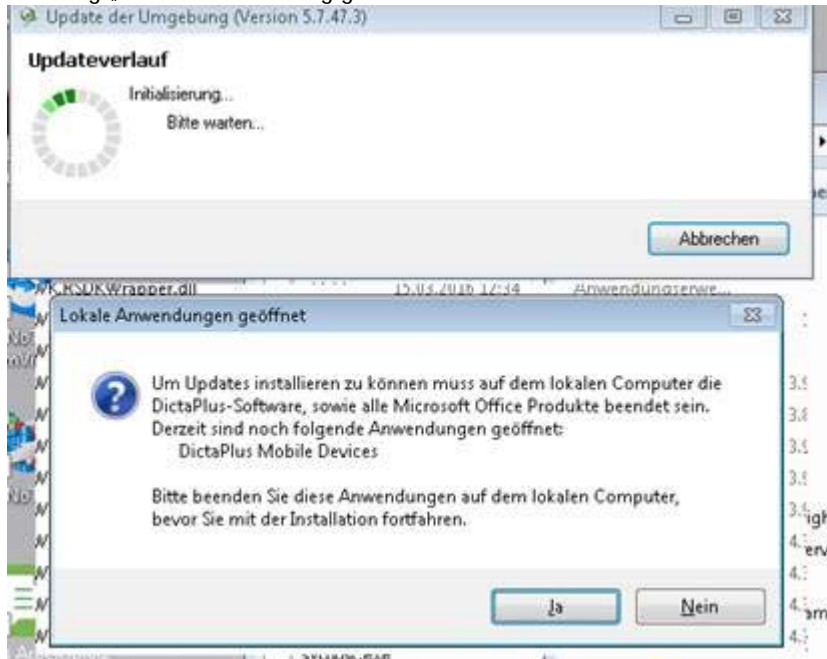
Update der Umgebung (Version 5.7.47.3)

Updateverlauf

Initialisierung...

Bitte warten...

Abbrechen

KRSDKWrapper.dll 15.03.2016 17:34 Anwendungserwe...

Lokale Anwendungen geöffnet

Um Updates installieren zu können muss auf dem lokalen Computer die DictaPlus-Software, sowie alle Microsoft Office Produkte beendet sein. Derzeit sind noch folgende Anwendungen geöffnet:
DictaPlus Mobile Devices

Bitte beenden Sie diese Anwendungen auf dem lokalen Computer, bevor Sie mit der Installation fortfahren.

Ja

Nein